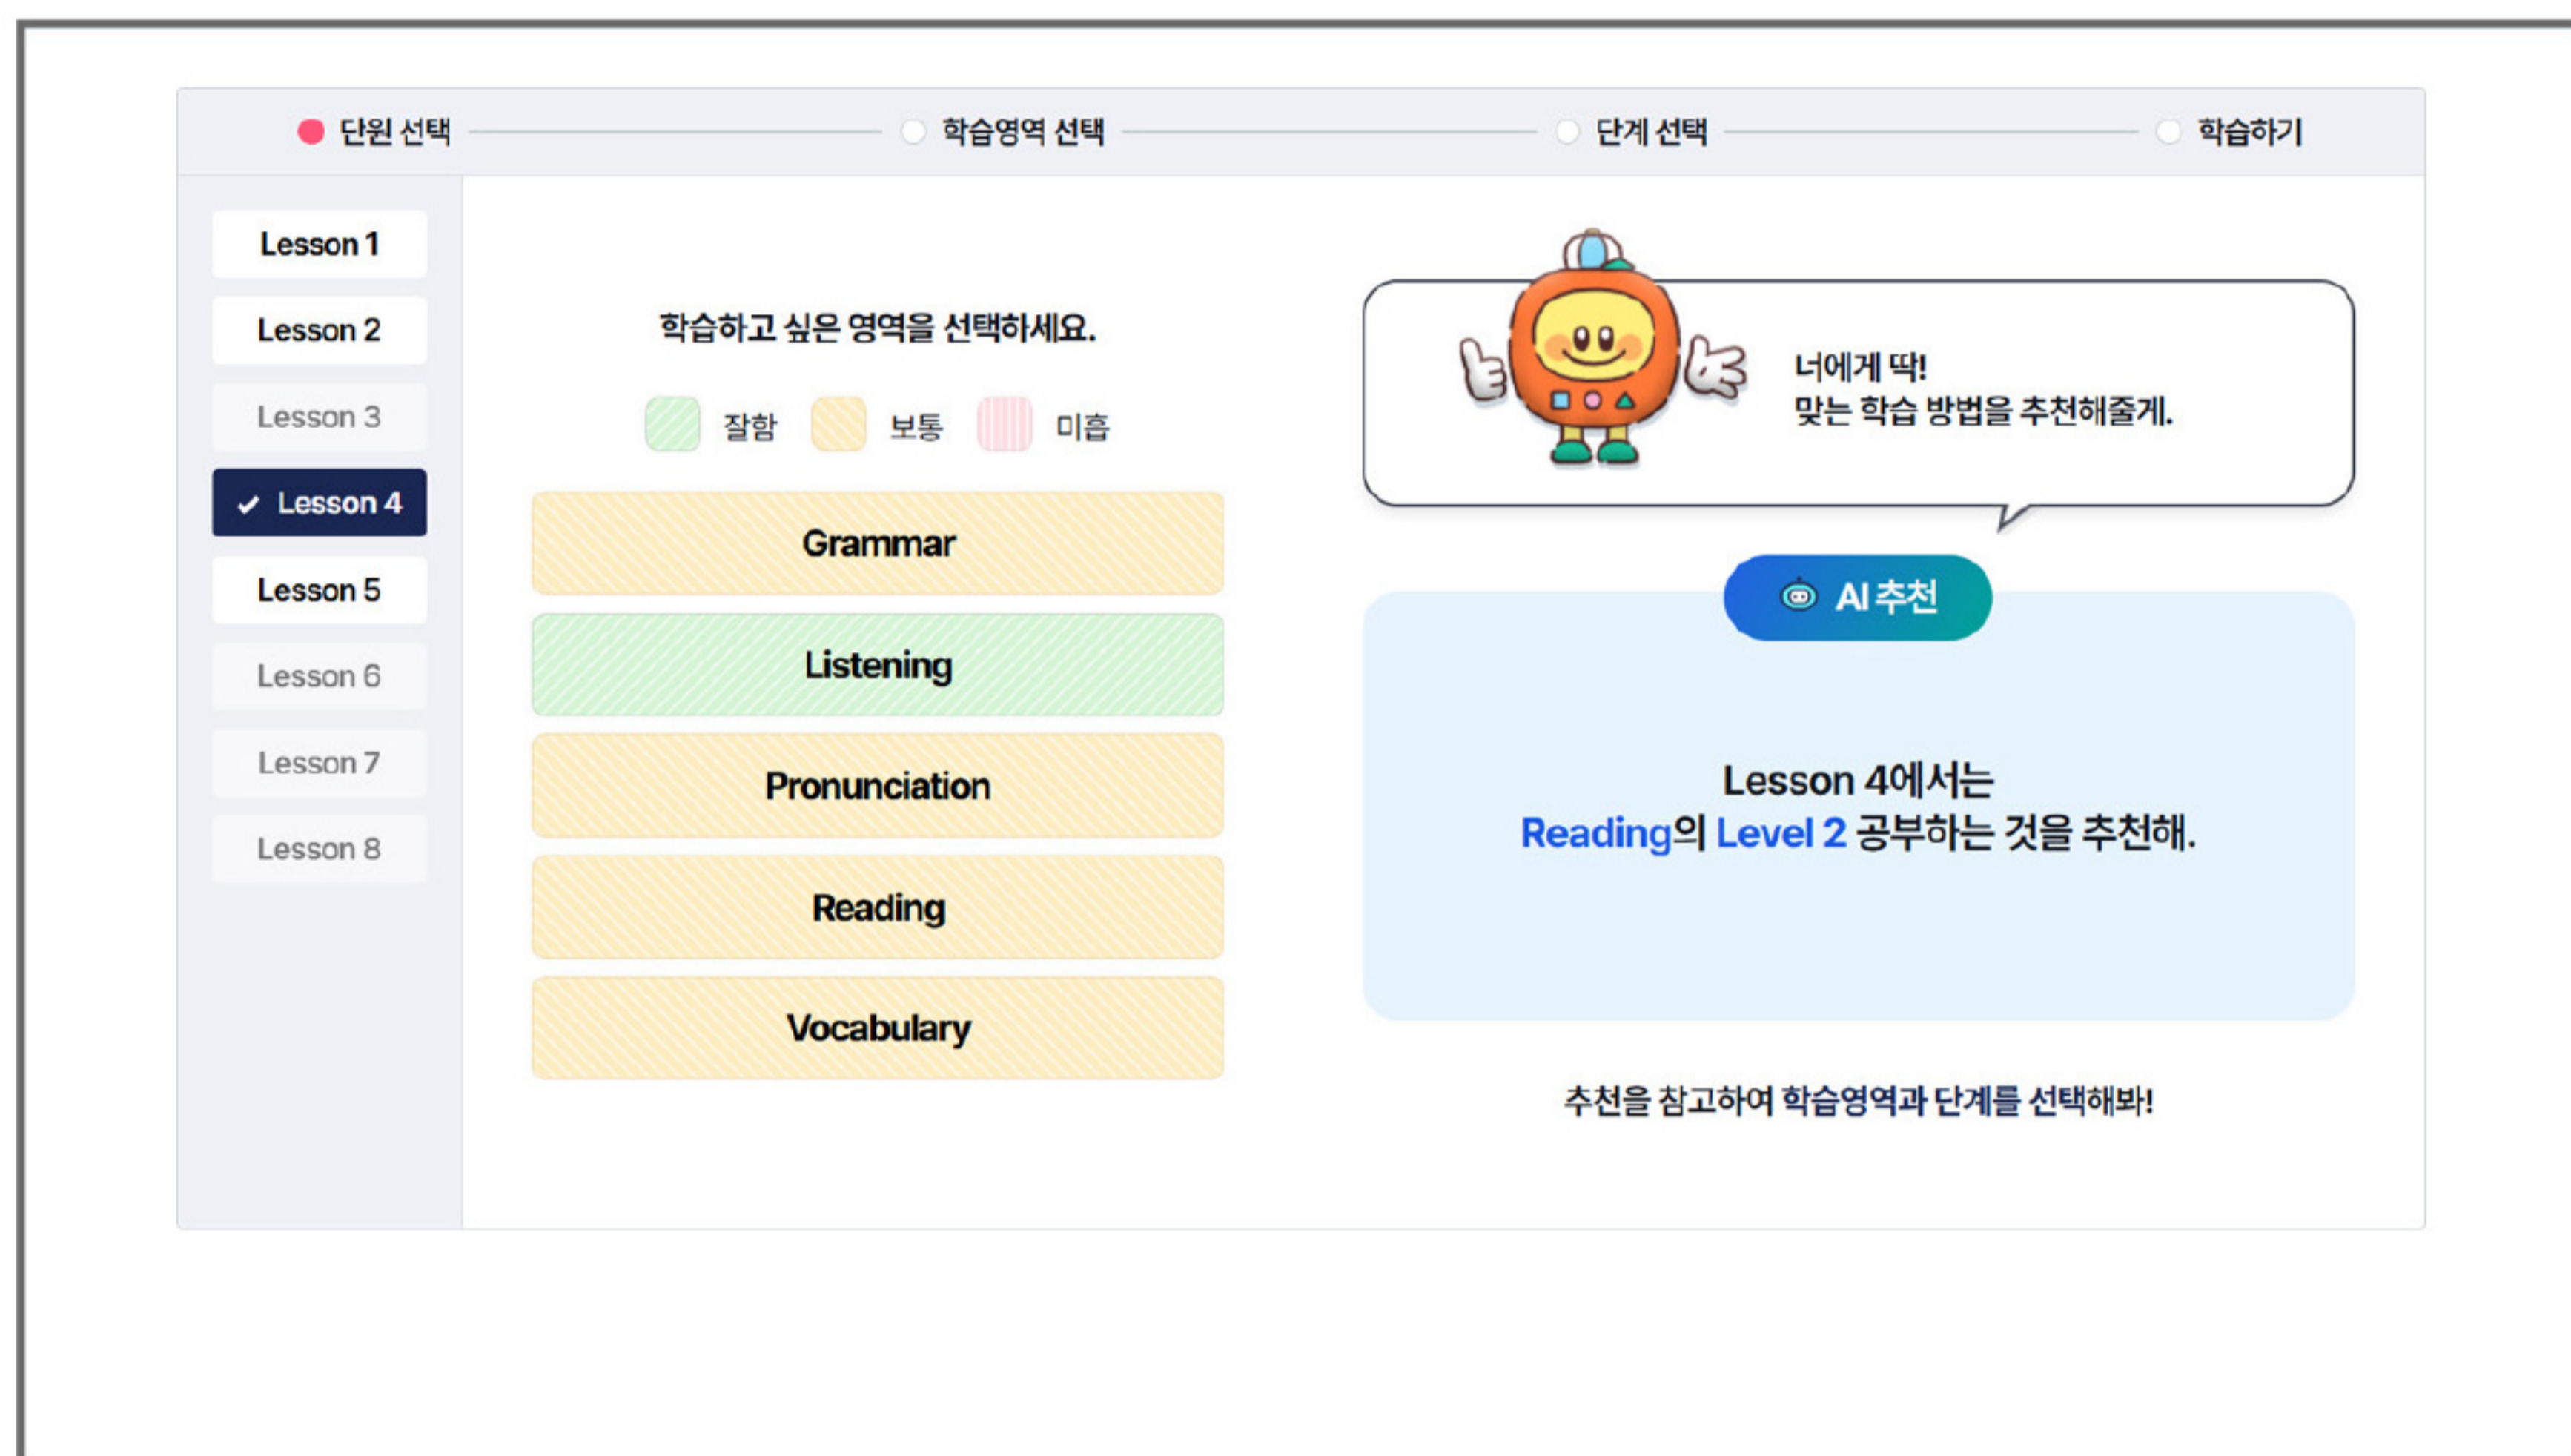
단원 선택 학습영역 선택 단계 선택 학습하기

Lesson 1
Lesson 2
Lesson 3
✓ Lesson 4
Lesson 5
Lesson 6
Lesson 7
Lesson 8

학습하고 싶은 영역을 선택하세요.

잘함 보통 미흡

Grammar
Listening
Pronunciation
Reading
Vocabulary

너에게 딱!
맞는 학습 방법을 추천해줄게.

AI 추천

Lesson 4에서는
Reading의 Level 2 공부하는 것을 추천해.

추천을 참고하여 학습영역과 단계를 선택해봐!